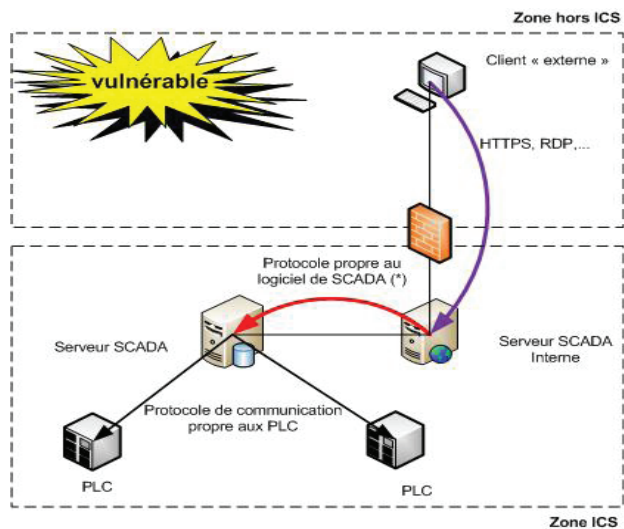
Zone hors ICS

vulnérable

Client « externe »

HTTPS, RDP,...

Protocole propre au logiciel de SCADA (*)

Serveur SCADA

Serveur SCADA Interne

Protocole de communication propre aux PLC

PLC

PLC

Zone ICS